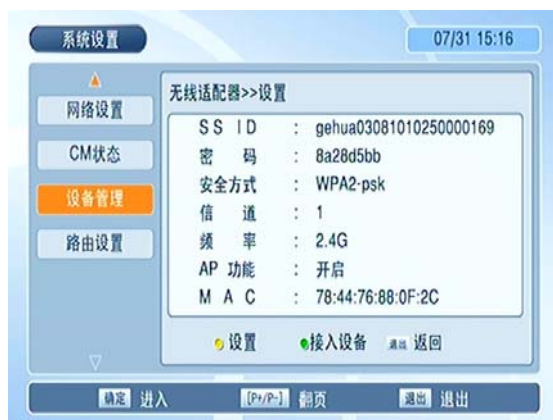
系统设置

07/31 15:16

网络设置

CM状态

设备管理

路由设置

无线适配器>>设置

| | | |
|---|---|---|
| SS ID | : | gehua03081010250000169 |
| 密　码 | : | 8a28d5bb |
| 安全方式 | : | WPA2-psk |
| 信　道 | : | 1 |
| 频　率 | : | 2.4G |
| AP 功能 | : | 开启 |
| M A C | : | 78:44:76:88:0F:2C |

设置　接入设备　退出 返回

确定 进入　[P+/P-] 翻页　退出 退出